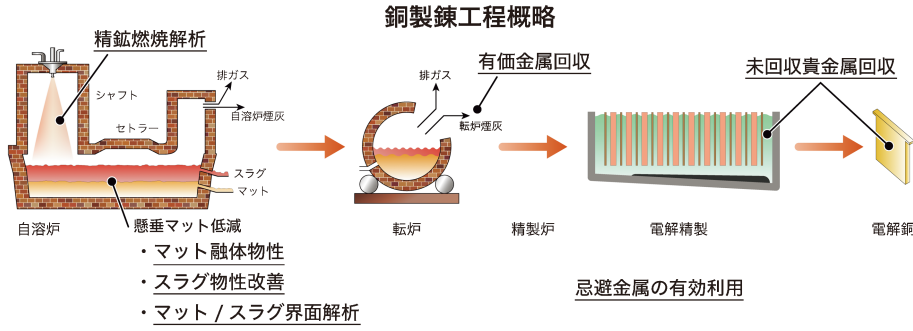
銅製錬工程概略

精鉱燃焼解析

シャフト

排ガス

自溶炉煙灰

セトラー

スラグ

マット

自溶炉

懸垂マット低減

・マット融体物性

・スラグ物性改善

・マット / スラグ界面解析

有価金属回収

排ガス

転炉煙灰

転炉

精製炉

未回収貴金属回収

電解精製

電解銅

忌避金属の有効利用